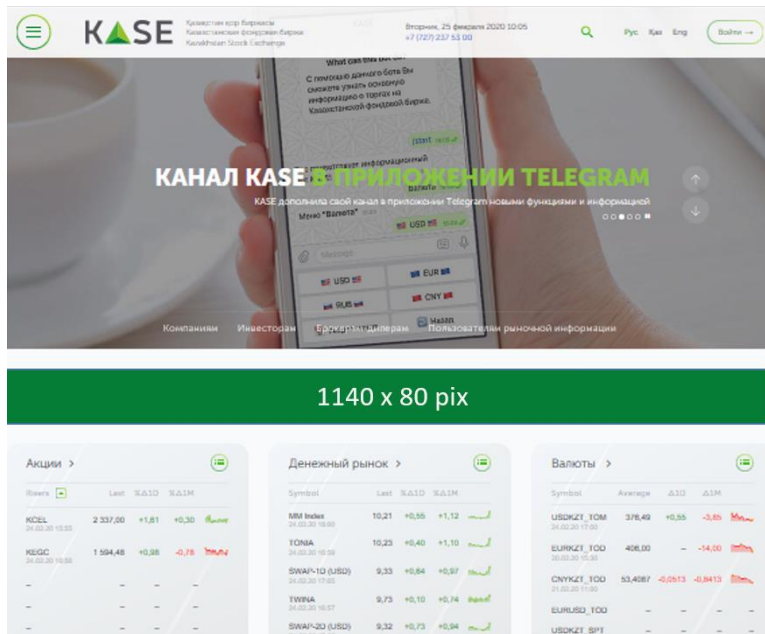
KASE
Қазақстан қор биржасы
Казахстанская фондовая биржа
Kazakhstan Stock Exchange

Вторник, 25 февраля 2020 10:05
+7 (727) 237 53 00

Рус Қаз Eng
Войти →

What can this bot do?
С помощью данного бота Вы сможете узнать основную информацию о торгах на Казахстанской фондовой бирже.
/start
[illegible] информацией
Валюта
Меню "Валюта"
USD

Message
USD
EUR
RUB
CNY
Назад

КАНАЛ KASE В ПРИЛОЖЕНИИ TELEGRAM
KASE дополнила свой канал в приложении Telegram новыми функциями и информацией

Компаниям
Инвесторам
Брокерам/дилерам
Пользователям рыночной информации

1140 x 80 pix

Акции >
Ticker | Last | %Δ1D | %Δ1M
KCEL 24.02.20 15:55 | 2 337,00 | +1,81 | +0,30
KEGC 24.02.20 16:56 | 1 594,48 | +0,98 | -0,78
– | – | – | –
– | – | – | –
– | – | – | –

Денежный рынок >
Symbol | Last | %Δ1D | %Δ1M
MM Index 24.02.20 16:00 | 10,21 | +0,55 | +1,12
TONIA 24.02.20 16:59 | 10,23 | +0,40 | +1,10
SWAP-1D (USD) 24.02.20 17:00 | 9,33 | +0,84 | +0,97
TWINA 24.02.20 16:57 | 9,73 | +0,10 | +0,74
SWAP-2D (USD) | 9,32 | +0,73 | +0,94

Валюты >
Symbol | Average | Δ1D | Δ1M
USDKZT_TOM 24.02.20 17:00 | 378,49 | +0,55 | -3,85
EURKZT_TOD 20.02.20 15:30 | 408,00 | – | -14,00
CNYKZT_TOD 21.02.20 11:00 | 53,4087 | -0,0513 | -0,8413
EURUSD_TOD | – | – | –
USDKZT_SPT | – | – | –